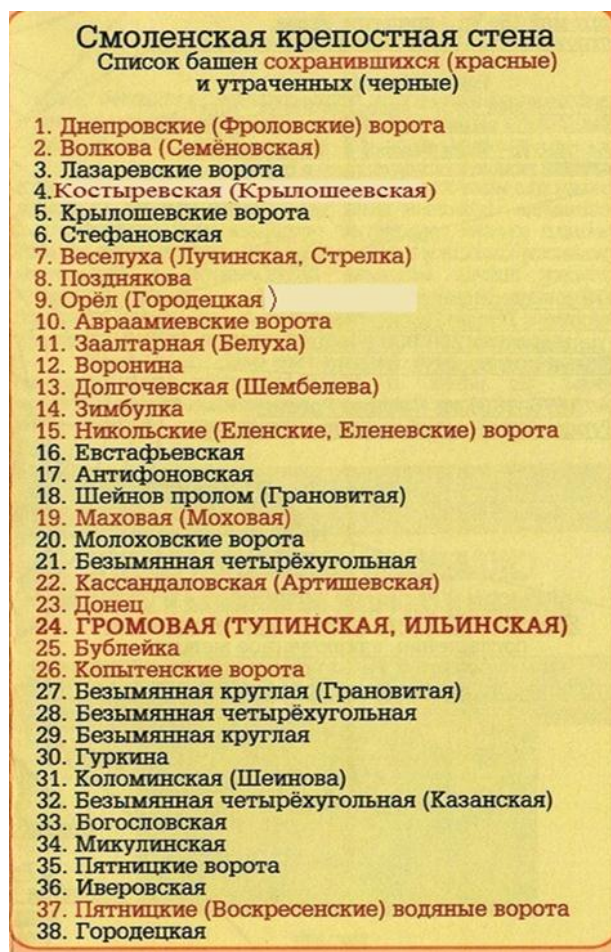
Смоленская крепостная стена
Список башен сохранившихся (красные) и утраченных (черные)

1. Днепровские (Фроловские) ворота
2. Волкова (Семёновская)
3. Лазаревские ворота
4.Костыревская (Крылошеевская)
5. Крылошевские ворота
6. Стефановская
7. Веселуха (Лучинская, Стрелка)
8. Позднякова
9. Орёл (Городецкая )
10. Авраамиевские ворота
11. Заалтарная (Белуха)
12. Воронина
13. Долгочевская (Шембелева)
14. Зимбулка
15. Никольские (Еленские, Еленевские) ворота
16. Евстафьевская
17. Антифоновская
18. Шейнов пролом (Грановитая)
19. Маховая (Моховая)
20. Молоховские ворота
21. Безымянная четырёхугольная
22. Кассандаловская (Артишевская)
23. Донец
24. ГРОМОВАЯ (ТУПИНСКАЯ, ИЛЬИНСКАЯ)
25. Бублейка
26. Копытенские ворота
27. Безымянная круглая (Грановитая)
28. Безымянная четырёхугольная
29. Безымянная круглая
30. Гуркина
31. Коломинская (Шеинова)
32. Безымянная четырёхугольная (Казанская)
33. Богословская
34. Микулинская
35. Пятницкие ворота
36. Иверовская
37. Пятницкие (Воскресенские) водяные ворота
38. Городецкая